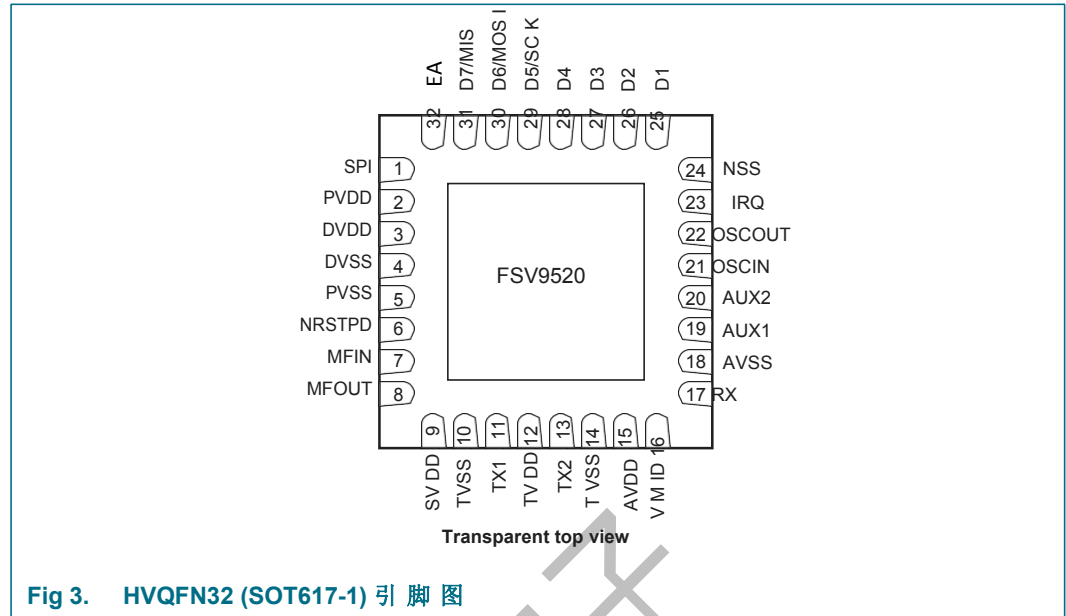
EA
D7/MIS
D6/MOS I
D5/SC K
D4
D3
D2
D1

32 31 30 29 28 27 26 25

SPI 1
PVDD 2
DVDD 3
DVSS 4
PVSS 5
NRSTPD 6
MFIN 7
MFOUT 8

FSV9520

24 NSS
23 IRQ
22 OSCOUT
21 OSCIN
20 AUX2
19 AUX1
18 AVSS
17 RX

9 10 11 12 13 14 15 16

SV DD
TVSS
TX1
TV DD
TX2
T VSS
AVDD
V M ID

Transparent top view

Fig 3. HVQFN32 (SOT617-1) 引 脚 图